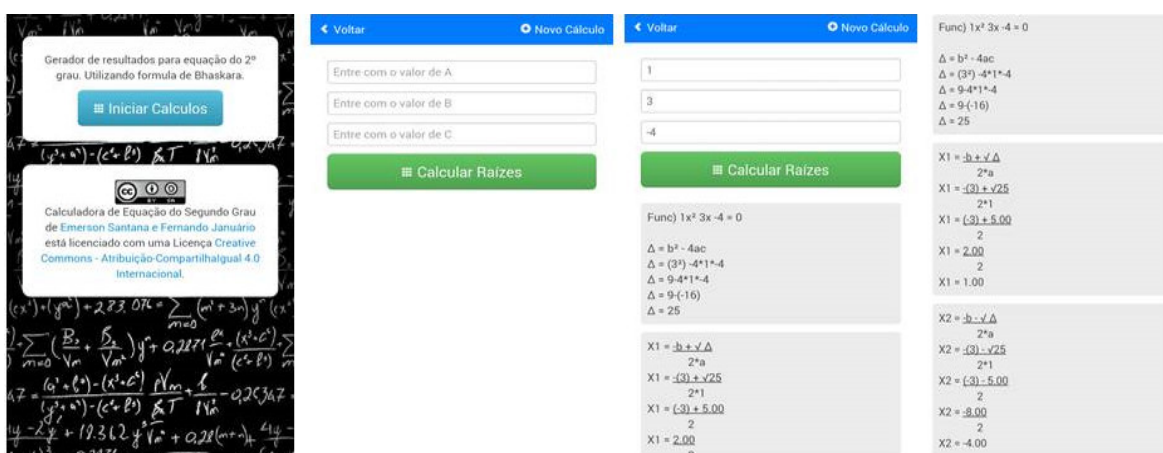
Gerador de resultados para equação do 2º grau. Utilizando formula de Bhaskara.

Iniciar Calculos

Calculadora de Equação do Segundo Grau de Emerson Santana e Fernando Januário está licenciado com uma Licença Creative Commons - Atribuição-CompartilhaIgual 4.0 Internacional.

Voltar
Novo Cálculo

Entre com o valor de A
Entre com o valor de B
Entre com o valor de C

Calcular Raízes

Voltar
Novo Cálculo

1
3
-4

Calcular Raízes

Func) 1x² 3x -4 = 0

Δ = b² - 4ac
Δ = (3²) -4*1*-4
Δ = 9-4*1*-4
Δ = 9-(-16)
Δ = 25

X1 = $\frac{-b + \sqrt{Δ}}{2*a}$
X1 = $\frac{-(3) + \sqrt{25}}{2*1}$
X1 = $\frac{(-3) + 5.00}{2}$
X1 = $\frac{2.00}{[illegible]}$

Func) 1x² 3x -4 = 0

Δ = b² - 4ac
Δ = (3²) -4*1*-4
Δ = 9-4*1*-4
Δ = 9-(-16)
Δ = 25

X1 = $\frac{-b + \sqrt{Δ}}{2*a}$
X1 = $\frac{-(3) + \sqrt{25}}{2*1}$
X1 = $\frac{(-3) + 5.00}{2}$
X1 = $\frac{2.00}{2}$
X1 = 1.00

X2 = $\frac{-b - \sqrt{Δ}}{2*a}$
X2 = $\frac{-(3) - \sqrt{25}}{2*1}$
X2 = $\frac{(-3) - 5.00}{2}$
X2 = $\frac{-8.00}{2}$
X2 = -4.00